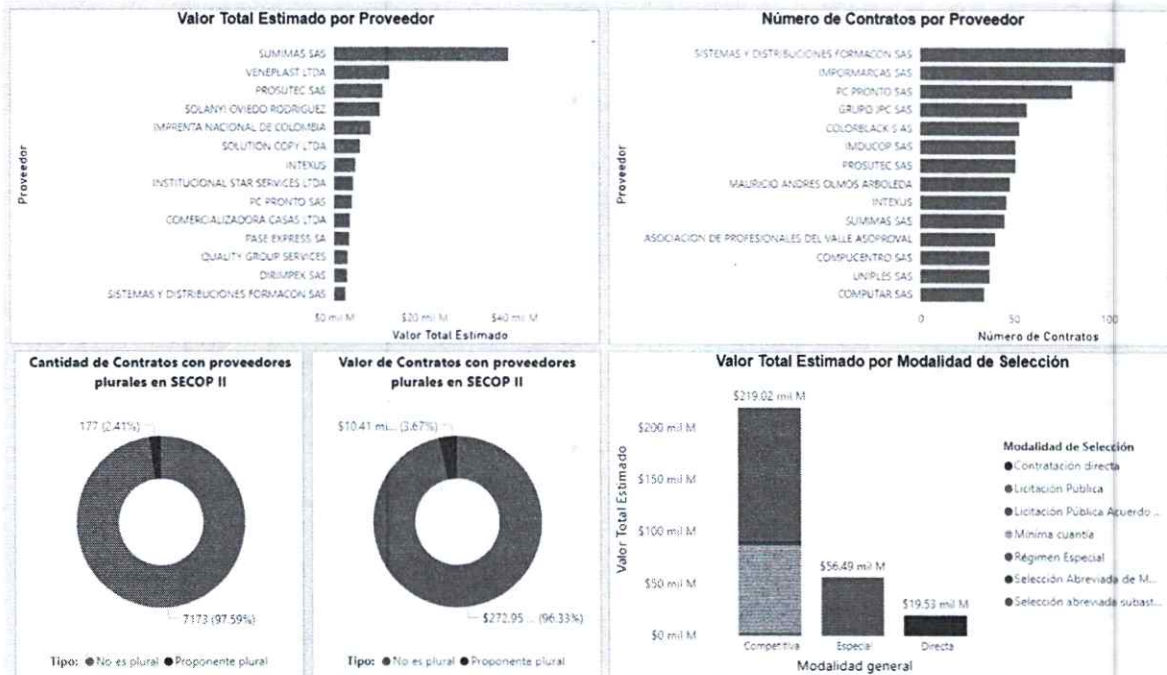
Valor Total Estimado por Proveedor

Proveedor

SUMIMAS SAS
VENEPLAST LTDA
PROSUTEC SAS
SOLANYI OVIEDO RODRIGUEZ
IMPRENTA NACIONAL DE COLOMBIA
SOLUTION COPY LTDA
INTEXUS
INSTITUCIONAL STAR SERVICES LTDA
PC PRONTO SAS
COMERCIALIZADORA CASAS LTDA
FASE EXPRESS SA
QUALITY GROUP SERVICES
DIRIMPEX SAS
SISTEMAS Y DISTRIBUCIONES FORMACON SAS

$0 mil M $20 mil M $40 mil M
Valor Total Estimado

Número de Contratos por Proveedor

Proveedor

SISTEMAS Y DISTRIBUCIONES FORMACON SAS
IMPORMARCAS SAS
PC PRONTO SAS
GRUPO JPC SAS
COLORBLACK S AS
INDUCOP SAS
PROSUTEC SAS
MAURICIO ANDRES OLMOS ARBOLEDA
INTEXUS
SUMIMAS SAS
ASOCIACION DE PROFESIONALES DEL VALLE ASOPROVAL
COMPUCENTRO SAS
UNIPLES SAS
COMPUTAR SAS

0 50 100
Número de Contratos

Cantidad de Contratos con proveedores plurales en SECOP II

177 (2.41%)
7173 (97.59%)

Tipo: ● No es plural ● Proponente plural

Valor de Contratos con proveedores plurales en SECOP II

$10.41 mi... (3.67%)
$272.95 ... (96.33%)

Tipo: ● No es plural ● Proponente plural

Valor Total Estimado por Modalidad de Selección

Valor Total Estimado

$219.02 mil M
$56.49 mil M
$19.53 mil M

$200 mil M
$150 mil M
$100 mil M
$50 mil M
$0 mil M

Competitiva Especial Directa
Modalidad general

Modalidad de Selección
● Contratación directa
● Licitación Publica
● Licitación Pública Acuerdo ...
● Minima cuantia
● Régimen Especial
● Selección Abreviada de M...
● Selección abreviada subast...